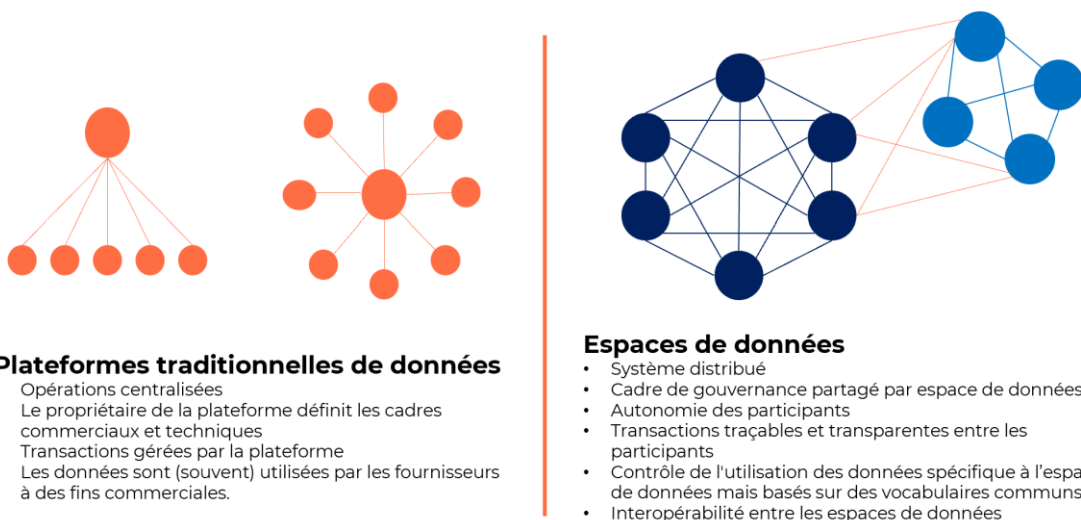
Plateformes traditionnelles de données
Opérations centralisées
Le propriétaire de la plateforme définit les cadres commerciaux et techniques
Transactions gérées par la plateforme
Les données sont (souvent) utilisées par les fournisseurs à des fins commerciales.

Espaces de données
• Système distribué
• Cadre de gouvernance partagé par espace de données
• Autonomie des participants
• Transactions traçables et transparentes entre les participants
• Contrôle de l'utilisation des données spécifique à l'espa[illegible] de données mais basés sur des vocabulaires communs
• Interopérabilité entre les espaces de données